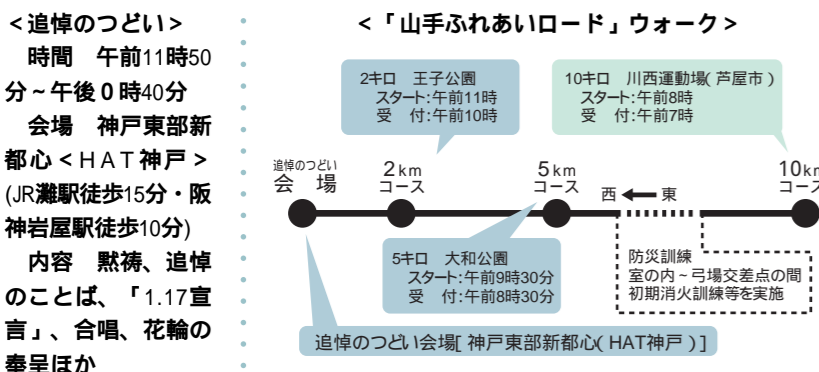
<追悼のつどい>
時間　午前11時50分～午後０時40分
会場　神戸東部新都心<ＨＡＴ神戸>(JR灘駅徒歩15分・阪神岩屋駅徒歩10分)
内容　黙祷、追悼のことば、「1.17宣言」、合唱、花輪の奉呈ほか

<「山手ふれあいロード」ウォーク>

2キロ　王子公園
スタート:午前11時
受　付:午前10時

10キロ　川西運動場(芦屋市)
スタート:午前8時
受　付:午前7時

追悼のつどい
会　場

2km
コース

5km
コース

10km
コース

西 ← 東

5キロ　大和公園
スタート:午前9時30分
受　付:午前8時30分

防災訓練
室の内～弓場交差点の間
初期消火訓練等を実施

追悼のつどい会場[神戸東部新都心(HAT神戸)]